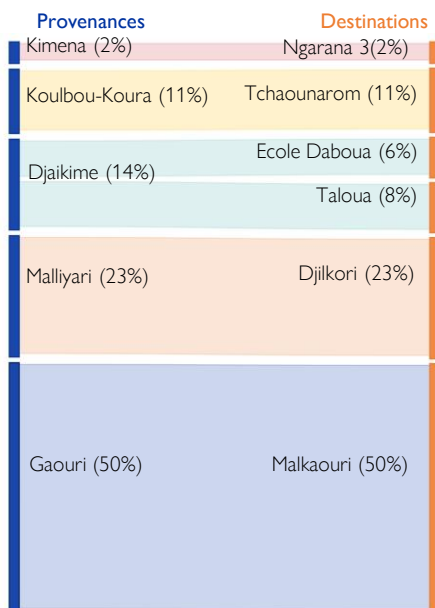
Provenances

Destinations

Kimena (2%)

Ngarana 3(2%)

Koulbou-Koura (11%)

Tchaounarom (11%)

Djaikime (14%)

Ecole Daboua (6%)

Taloua (8%)

Malliyari (23%)

Djilkori (23%)

Gaouri (50%)

Malkaouri (50%)